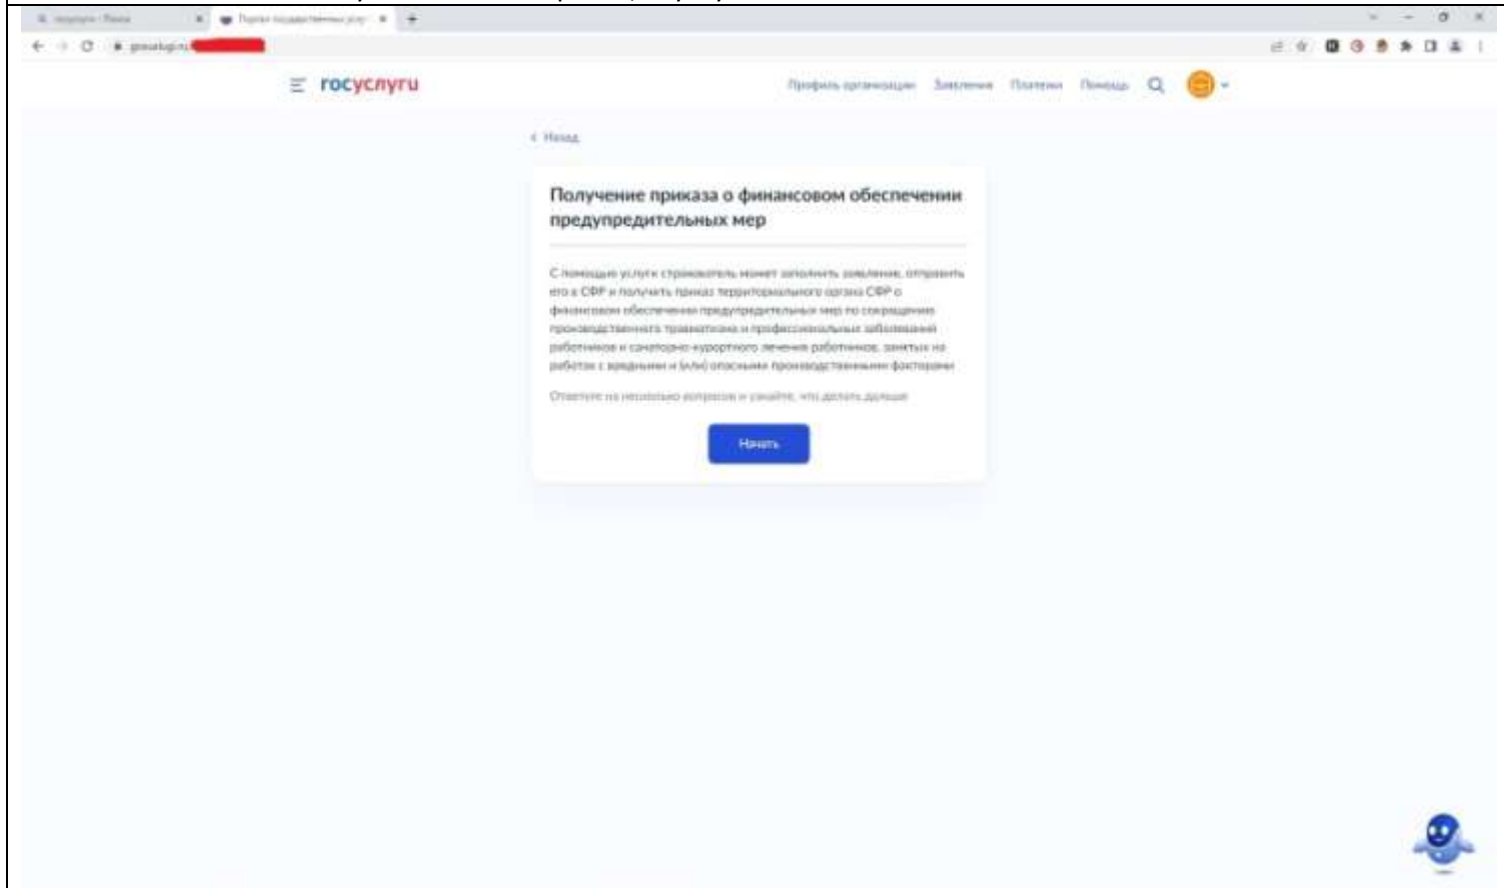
госуслуги

Профиль организации Заявления Платежи Помощь

‹ Назад

Получение приказа о финансовом обеспечении предупредительных мер

С помощью услуги страхователь может заполнить заявление, отправить его в СФР и получить приказ территориального органа СФР о финансовом обеспечении предупредительных мер по сокращению производственного травматизма и профессиональных заболеваний работников и санаторно-курортного лечения работников, занятых на работах с вредными и (или) опасными производственными факторами

Ответьте на несколько вопросов и узнайте, что делать дальше

Начать